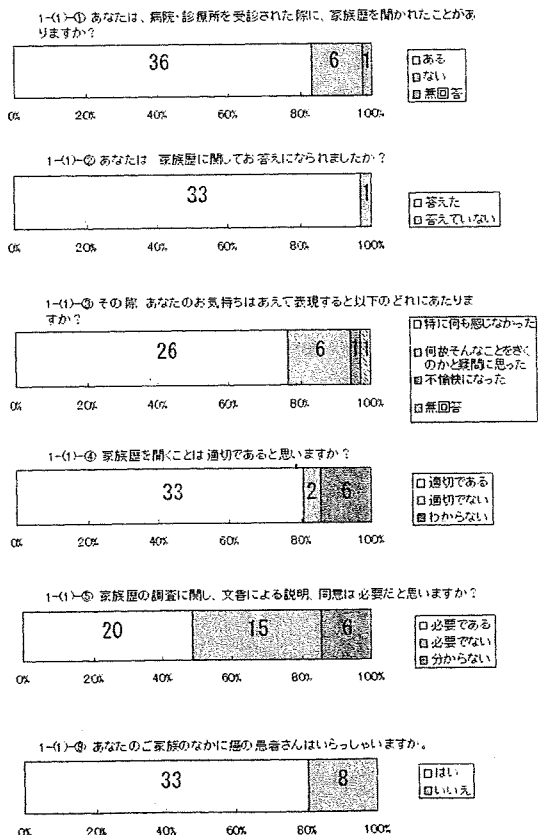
1-(1)-① あなたは、病院・診療所を受診された際に、家族歴を聞かれたことがありますか？

36 6 1

□ある
□ない
□無回答

0% 20% 40% 60% 80% 100%

1-(1)-② あなたは 家族歴に関してお答えになられましたか？

33 1

□答えた
□答えていない

0% 20% 40% 60% 80% 100%

1-(1)-③ その際 あなたのお気持ちはあえて表現すると以下のどれにあたりますか？

26 6 1 1

□特に何も感じなかった
□何故そんなことをきくのかと疑問に思った
□不愉快になった
□無回答

0% 20% 40% 60% 80% 100%

1-(1)-④ 家族歴を聞くことは適切であると思いますか？

33 2 6

□適切である
□適切でない
□わからない

0% 20% 40% 60% 80% 100%

1-(1)-⑤ 家族歴の調査に関し、文書による説明、同意は必要だと思いますか？

20 15 6

□必要である
□必要でない
□分からない

0% 20% 40% 60% 80% 100%

1-(1)-⑥ あなたのご家族のなかに癌の患者さんはいらっしゃいますか。

33 8

□はい
□いいえ

0% 20% 40% 60% 80% 100%